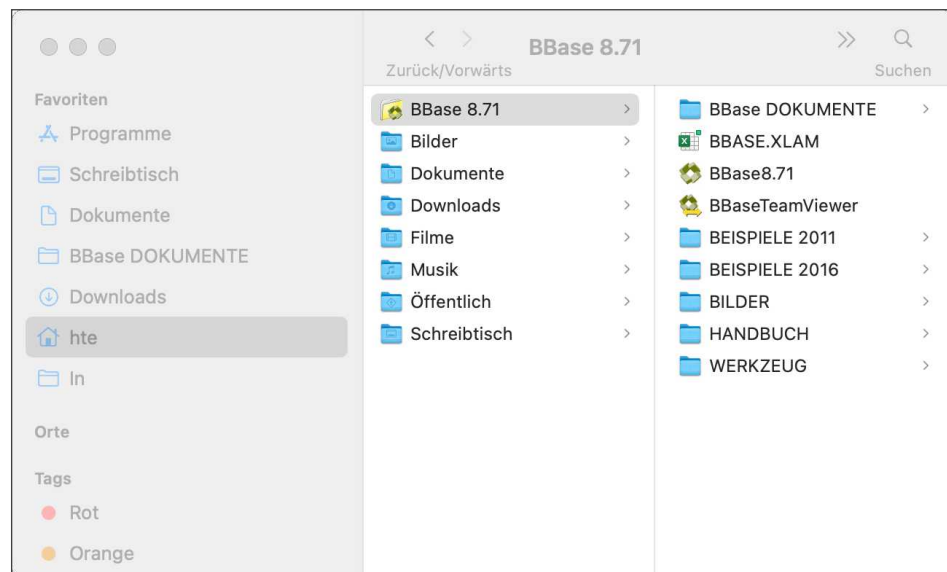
BBase 8.71
Zurück/Vorwärts
Suchen

Favoriten
Programme
Schreibtisch
Dokumente
BBase DOKUMENTE
Downloads
hte
In

Orte

Tags
Rot
Orange

BBase 8.71
Bilder
Dokumente
Downloads
Filme
Musik
Öffentlich
Schreibtisch

BBase DOKUMENTE
BBASE.XLAM
BBase8.71
BBaseTeamViewer
BEISPIELE 2011
BEISPIELE 2016
BILDER
HANDBUCH
WERKZEUG